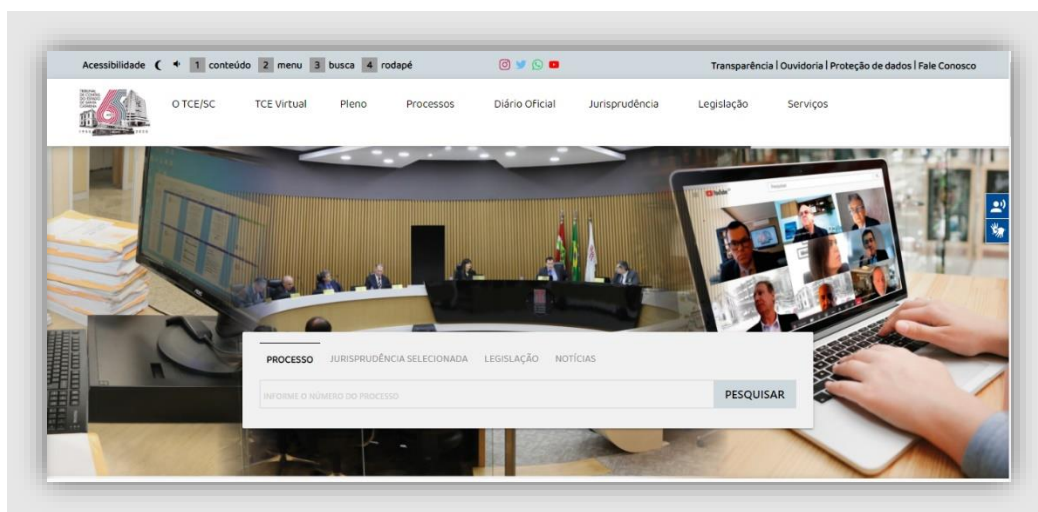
Acessibilidade 1 conteúdo 2 menu 3 busca 4 rodapé

Transparência | Ouvidoria | Proteção de dados | Fale Conosco

O TCE/SC TCE Virtual Pleno Processos Diário Oficial Jurisprudência Legislação Serviços

PROCESSO JURISPRUDÊNCIA SELECIONADA LEGISLAÇÃO NOTÍCIAS

INFORME O NÚMERO DO PROCESSO

PESQUISAR